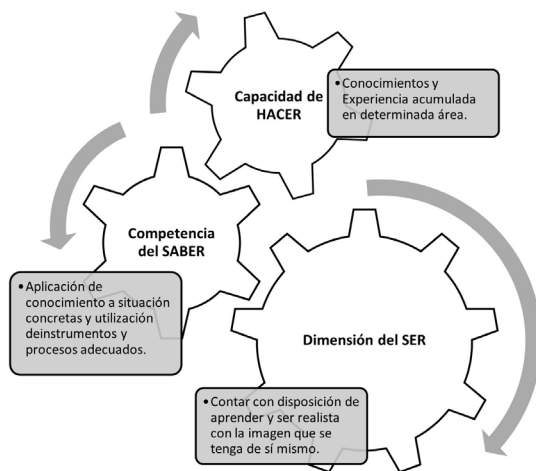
Capacidad de HACER

• Conocimientos y Experiencia acumulada en determinada área.

Competencia del SABER

• Aplicación de conocimiento a situación concretas y utilización deinstrumentos y procesos adecuados.

Dimensión del SER

• Contar con disposición de aprender y ser realista con la imagen que se tenga de sí mismo.